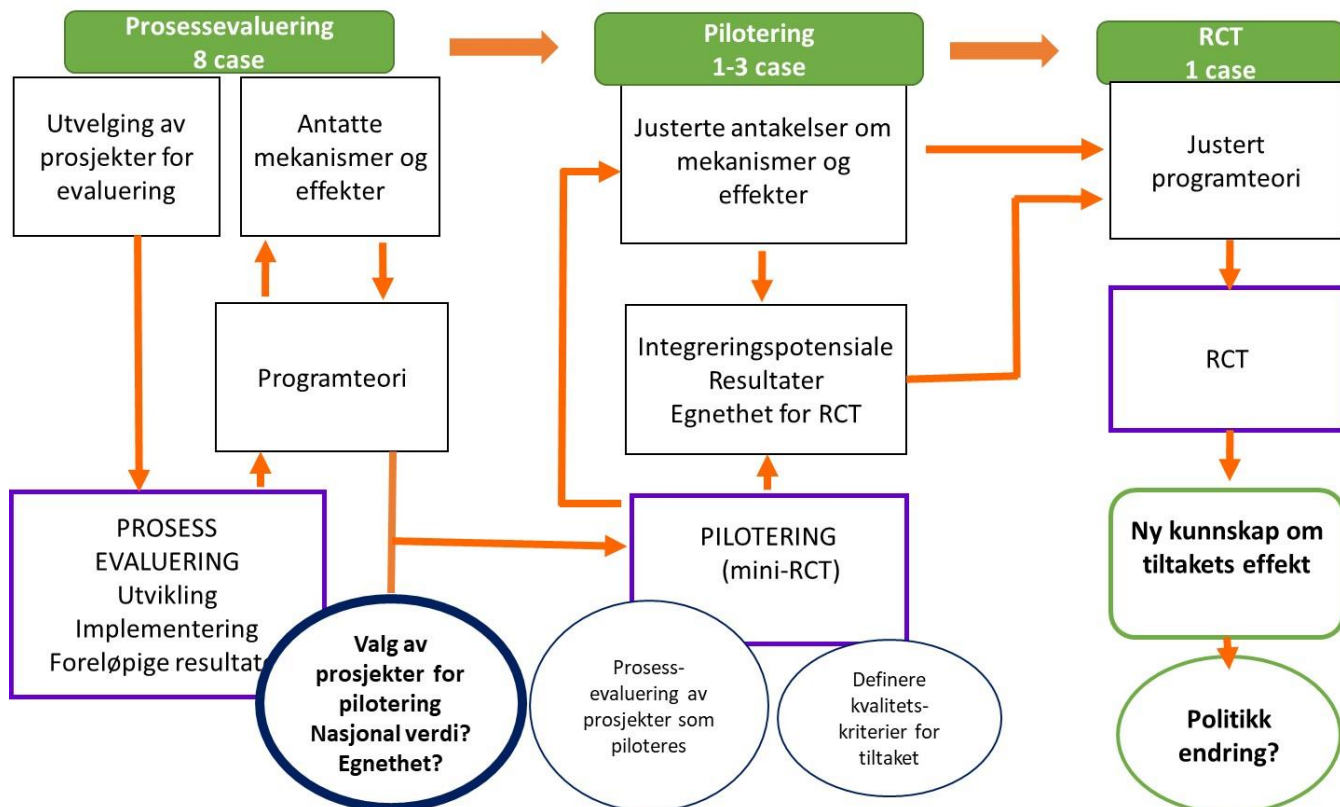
Prosessevaluering
8 case

Pilotering
1-3 case

RCT
1 case

Utvelging av prosjekter for evaluering

Antatte mekanismer og effekter

Programteori

PROSESS EVALUERING
Utvikling
Implementering
Foreløpige resultat

Valg av prosjekter for pilotering
Nasjonal verdi?
Egnethet?

Justerte antakelser om mekanismer og effekter

Integreringspotensiale
Resultater
Egnethet for RCT

PILOTERING
(mini-RCT)

Prosess-evaluering av prosjekter som piloteres

Definere kvalitets-kriterier for tiltaket

Justert programteori

RCT

Ny kunnskap om tiltakets effekt

Politikk endring?